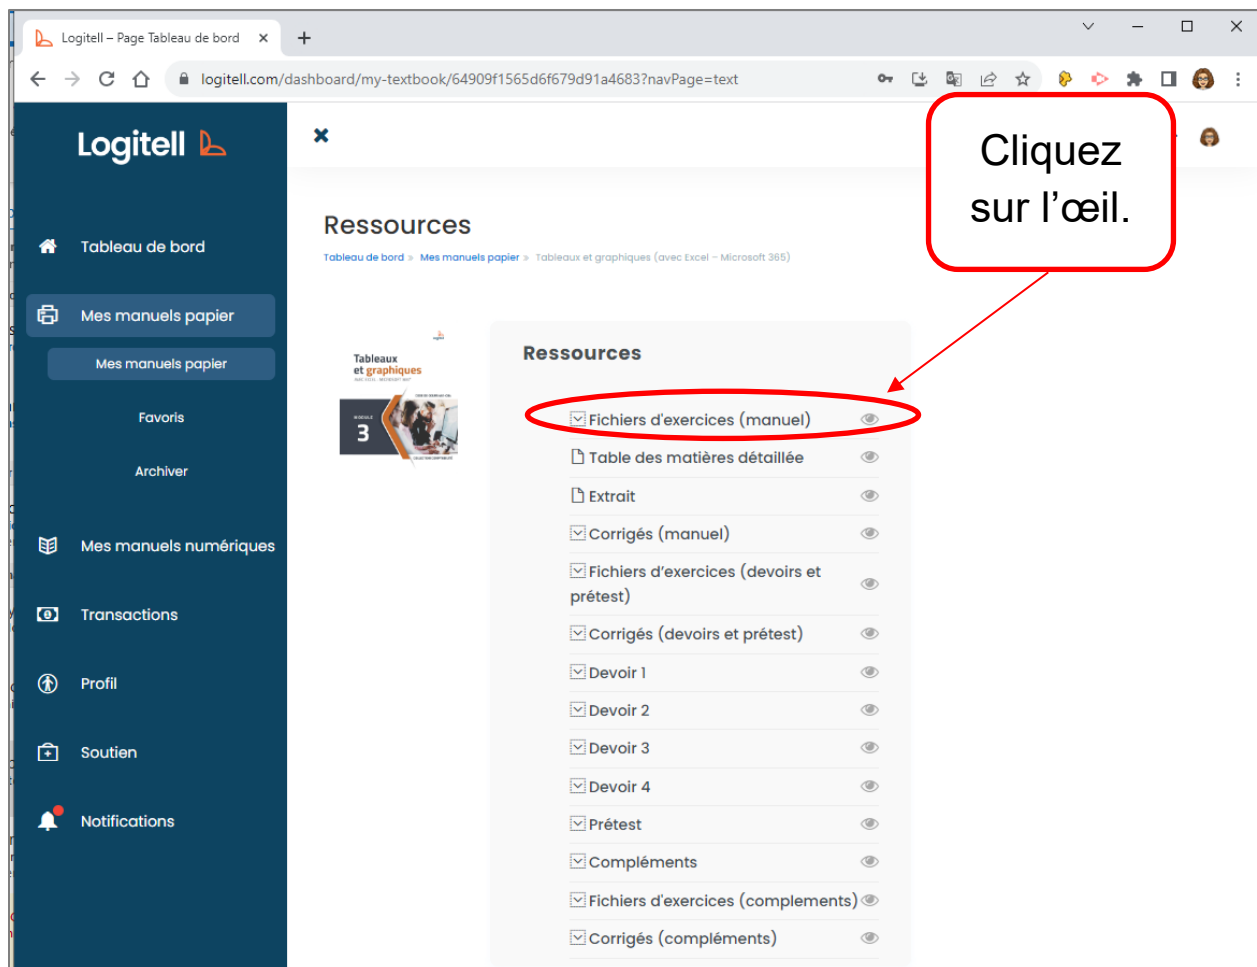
Logitell – Page Tableau de bord ×

logitell.com/dashboard/my-textbook/64909f1565d6f679d91a4683?navPage=text

Logitell

Tableau de bord

Mes manuels papier

Mes manuels papier

Favoris

Archiver

Mes manuels numériques

Transactions

Profil

Soutien

Notifications

×

Cliquez sur l'œil.

Ressources

Tableau de bord » Mes manuels papier » Tableaux et graphiques (avec Excel – Microsoft 365)

Tableaux et graphiques

3

Ressources

Fichiers d'exercices (manuel)

Table des matières détaillée

Extrait

Corrigés (manuel)

Fichiers d'exercices (devoirs et prétest)

Corrigés (devoirs et prétest)

Devoir 1

Devoir 2

Devoir 3

Devoir 4

Prétest

Compléments

Fichiers d'exercices (complements)

Corrigés (compléments)